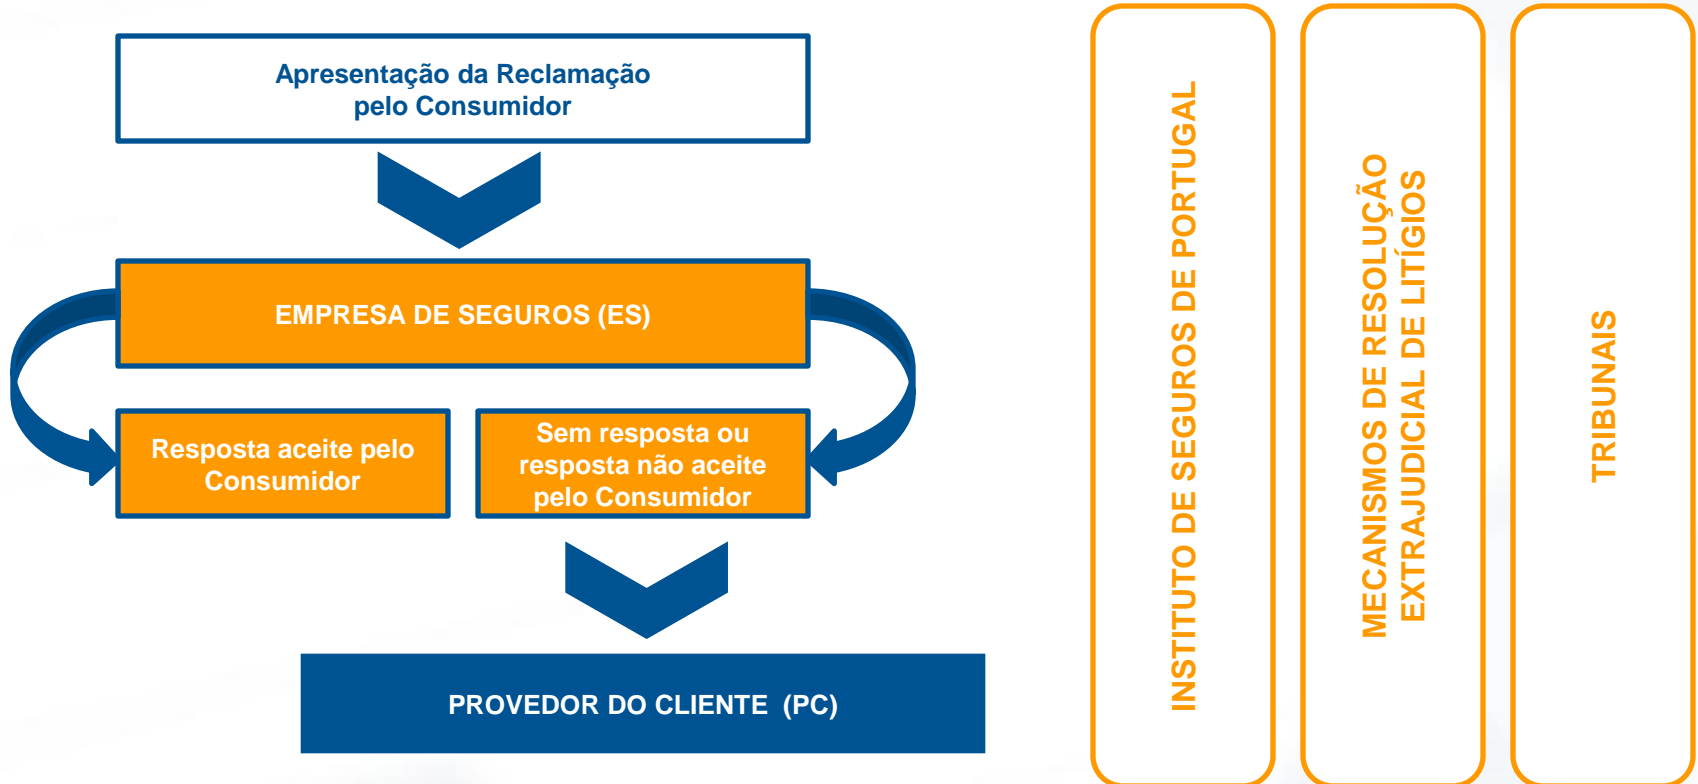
Apresentação da Reclamação pelo Consumidor

EMPRESA DE SEGUROS (ES)

Resposta aceite pelo Consumidor

Sem resposta ou resposta não aceite pelo Consumidor

PROVEDOR DO CLIENTE (PC)

INSTITUTO DE SEGUROS DE PORTUGAL

MECANISMOS DE RESOLUÇÃO EXTRAJUDICIAL DE LITÍGIOS

TRIBUNAIS